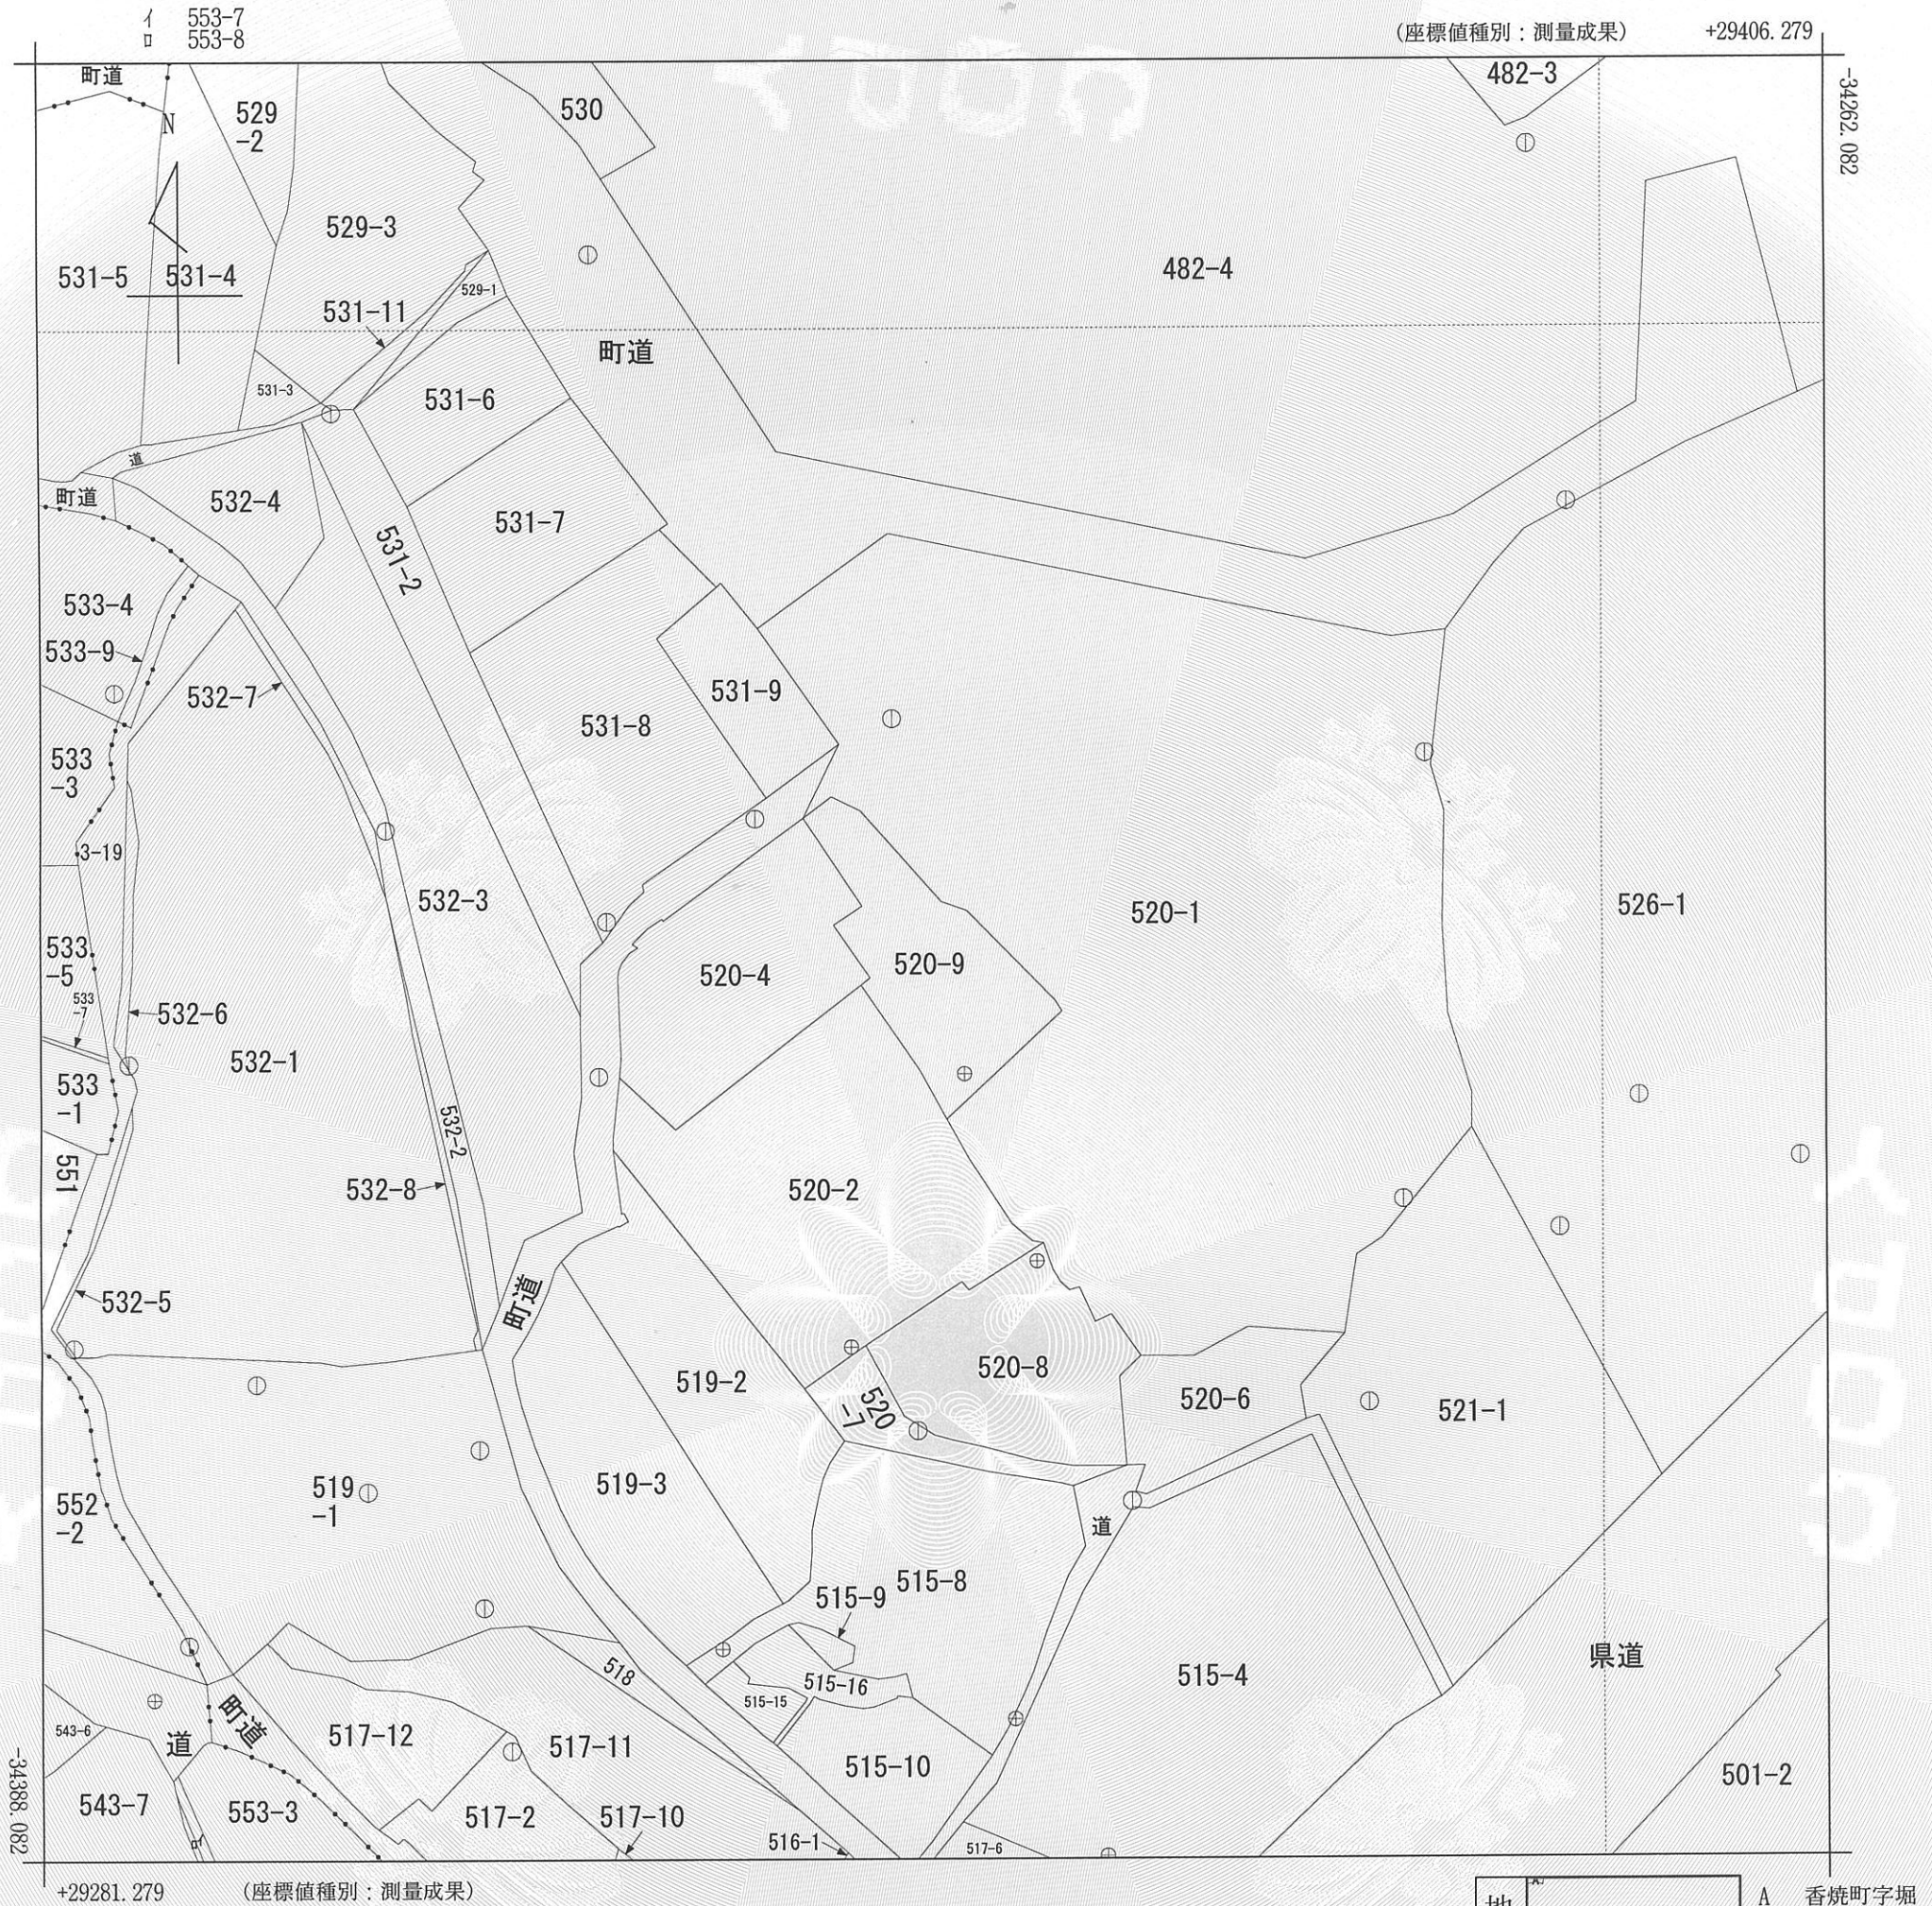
イ 553-7
ロ 553-8

(座標値種別：測量成果)
+29406.279
-34262.082

町道
N
529
-2
530
482-3
529-3
531-5
531-4
529-1
482-4
531-11
町道
531-3
531-6
道
町道
532-4
531-7
531-2
533-4
533-9
532-7
531-9
531-8
533
-3
3-19
532-3
520-1
526-1
533
-5
533
-7
532-6
520-4
520-9
532-1
533
-1
532-2
551
532-8
520-2
532-5
町道
519-2
520-8
520
-7
520-6
521-1
519
-1
519-3
552
-2
道
515-9
515-8
県道
515-16
515-15
518
515-4
543-6
道
町道
517-12
517-11
515-10
501-2
543-7
553-3
517-2
517-10
ロ
516-1
517-6
-34388.082

+29281.279
(座標値種別：測量成果)
地
A
香焼町字堀